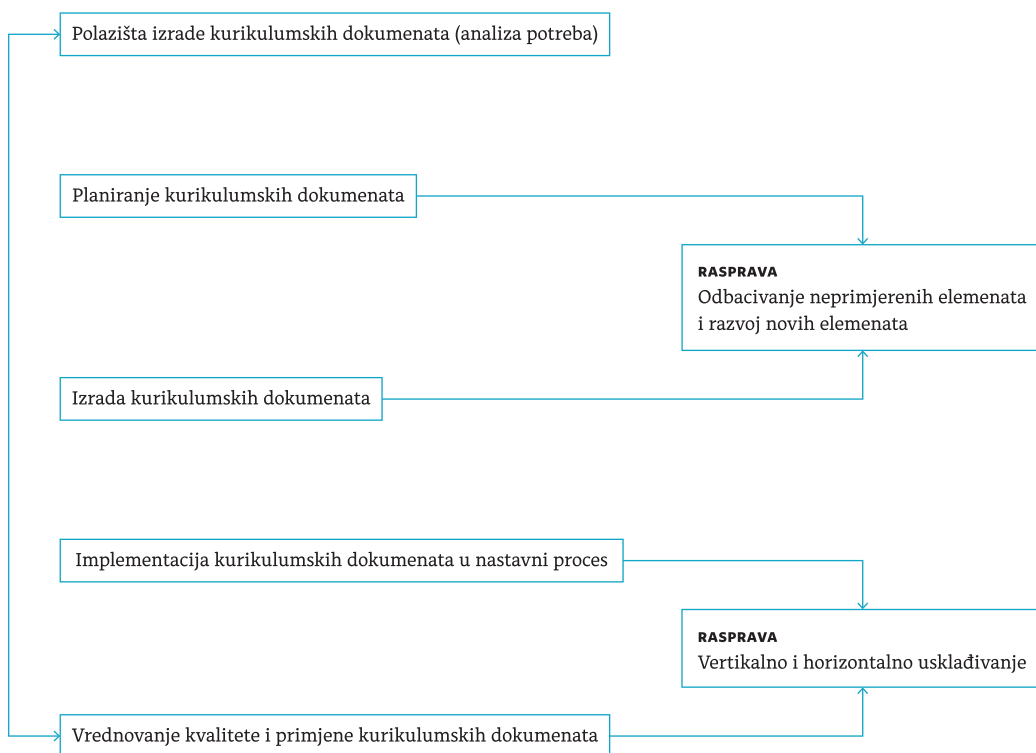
Polazišta izrade kurikulumskih dokumenata (analiza potreba)

Planiranje kurikulumskih dokumenata

RASPRAVA
Odbacivanje neprimjerenih elemenata i razvoj novih elemenata

Izrada kurikulumskih dokumenata

Implementacija kurikulumskih dokumenata u nastavni proces

RASPRAVA
Vertikalno i horizontalno usklađivanje

Vrednovanje kvalitete i primjene kurikulumskih dokumenata